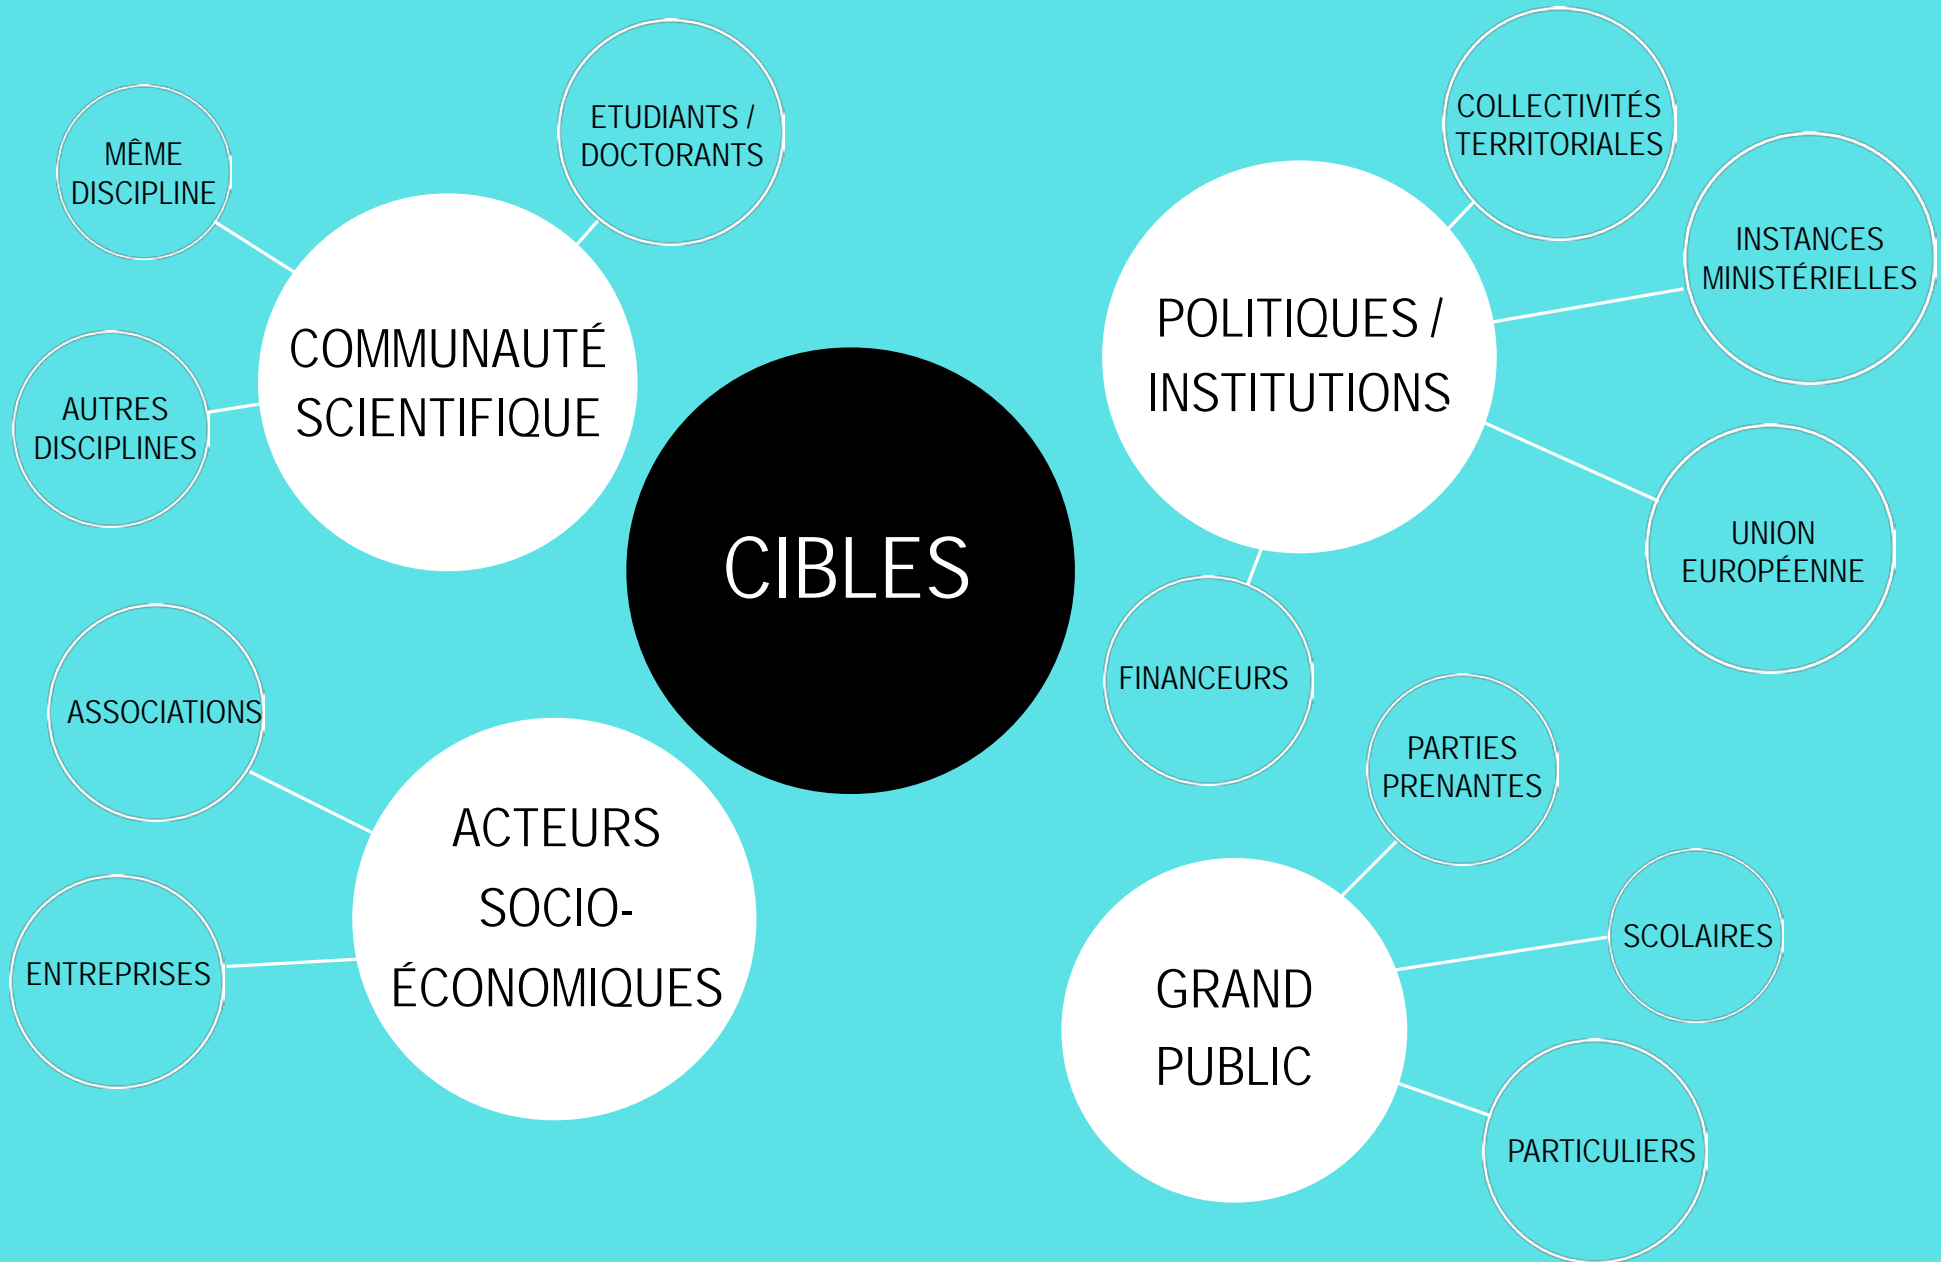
CIBLES

COMMUNAUTÉ SCIENTIFIQUE

MÊME DISCIPLINE

ETUDIANTS / DOCTORANTS

AUTRES DISCIPLINES

POLITIQUES / INSTITUTIONS

COLLECTIVITÉS TERRITORIALES

INSTANCES MINISTÉRIELLES

UNION EUROPÉENNE

FINANCEURS

ACTEURS SOCIO-ÉCONOMIQUES

ASSOCIATIONS

ENTREPRISES

GRAND PUBLIC

PARTIES PRENANTES

SCOLAIRES

PARTICULIERS